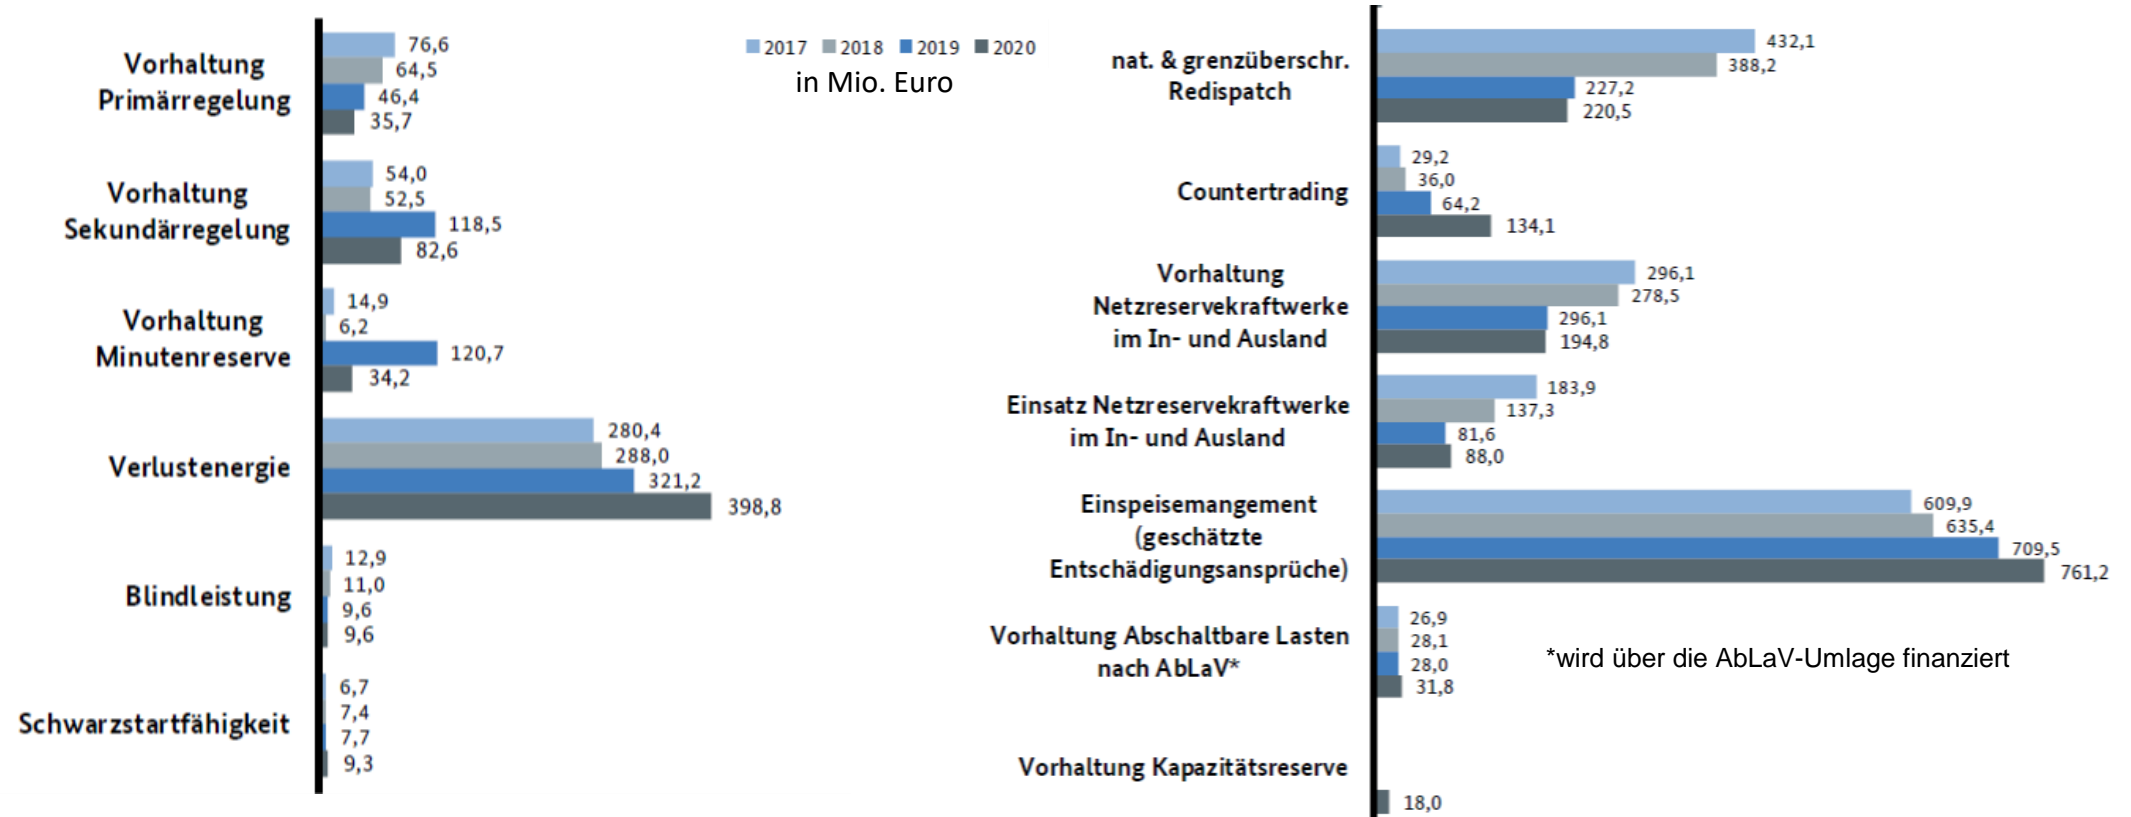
2017 2018 2019 2020
in Mio. Euro

Vorhaltung Primärregelung
76,6
64,5
46,4
35,7

Vorhaltung Sekundärregelung
54,0
52,5
118,5
82,6

Vorhaltung Minutenreserve
14,9
6,2
120,7
34,2

Verlustenergie
280,4
288,0
321,2
398,8

Blindleistung
12,9
11,0
9,6
9,6

Schwarzstartfähigkeit
6,7
7,4
7,7
9,3

nat. & grenzüberschr. Redispatch
432,1
388,2
227,2
220,5

Countertrading
29,2
36,0
64,2
134,1

Vorhaltung Netzreservekraftwerke im In- und Ausland
296,1
278,5
296,1
194,8

Einsatz Netzreservekraftwerke im In- und Ausland
183,9
137,3
81,6
88,0

Einspeisemangement (geschätzte Entschädigungsansprüche)
609,9
635,4
709,5
761,2

Vorhaltung Abschaltbare Lasten nach AbLaV*
26,9
28,1
28,0
31,8

*wird über die AbLaV-Umlage finanziert

Vorhaltung Kapazitätsreserve
18,0